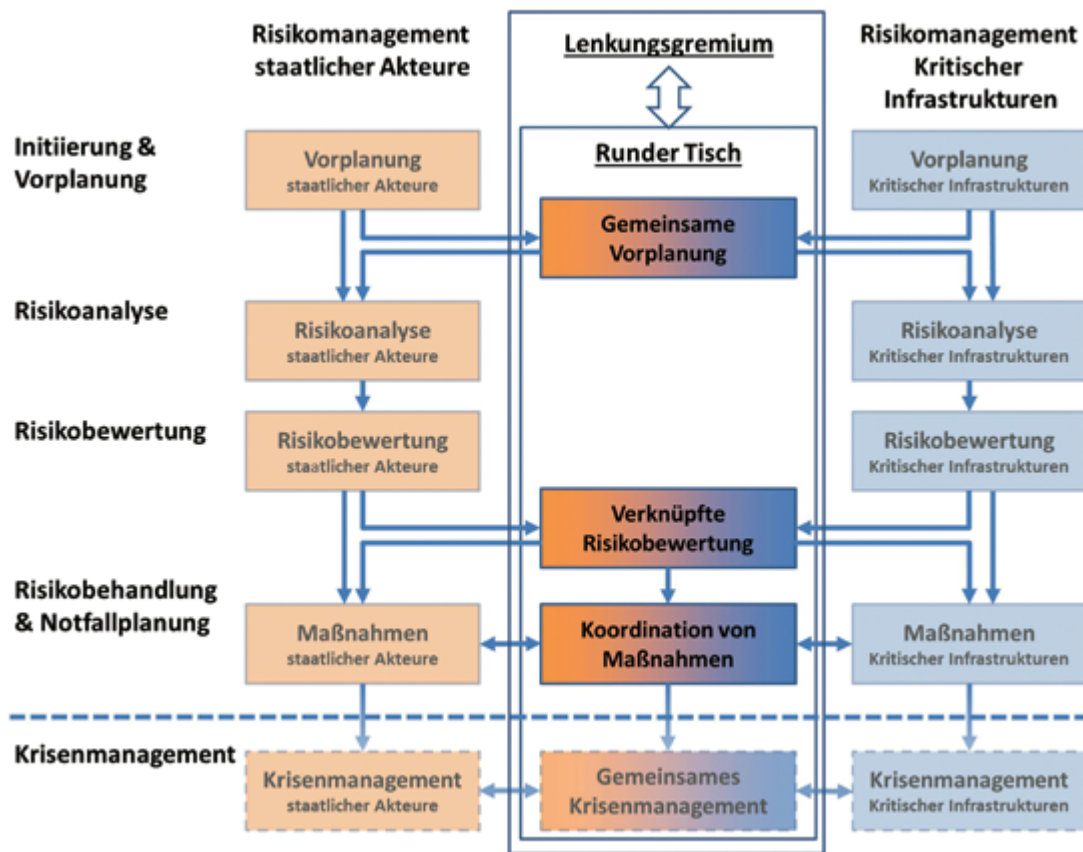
Risikomanagement staatlicher Akteure

Lenkungsgremium

Risikomanagement Kritischer Infrastrukturen

Runder Tisch

Initiierung & Vorplanung

Vorplanung staatlicher Akteure

Gemeinsame Vorplanung

Vorplanung Kritischer Infrastrukturen

Risikoanalyse

Risikoanalyse staatlicher Akteure

Risikoanalyse Kritischer Infrastrukturen

Risikobewertung

Risikobewertung staatlicher Akteure

Risikobewertung Kritischer Infrastrukturen

Verknüpfte Risikobewertung

Risikobehandlung & Notfallplanung

Maßnahmen staatlicher Akteure

Koordination von Maßnahmen

Maßnahmen Kritischer Infrastrukturen

Krisenmanagement

Krisenmanagement staatlicher Akteure

Gemeinsames Krisenmanagement

Krisenmanagement Kritischer Infrastrukturen